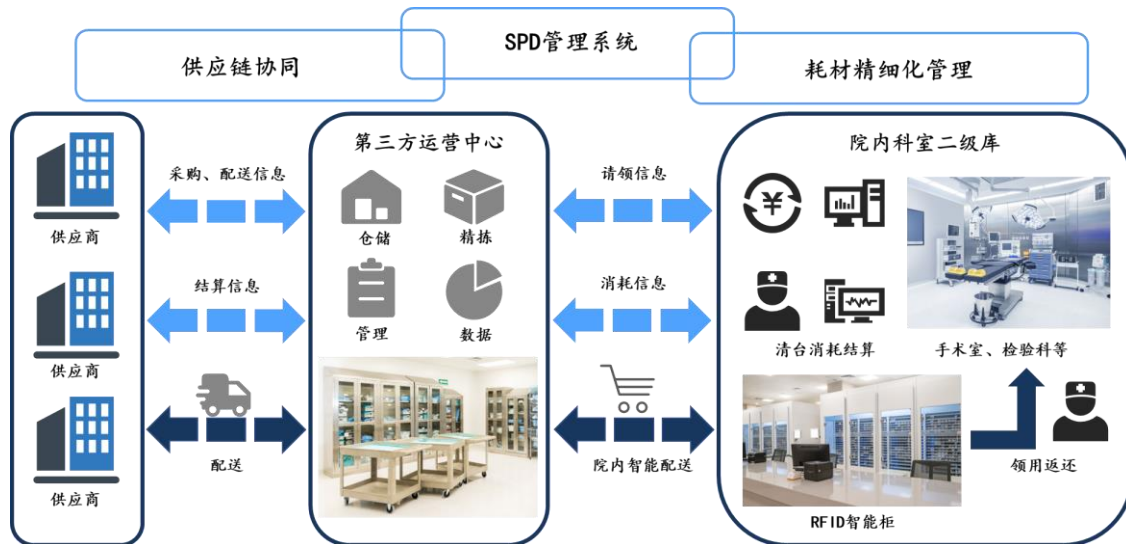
SPD管理系统

供应链协同

耗材精细化管理

供应商

供应商

供应商

采购、配送信息

结算信息

配送

第三方运营中心

仓储

精拣

管理

数据

请领信息

消耗信息

院内智能配送

院内科室二级库

清台消耗结算

手术室、检验科等

RFID智能柜

领用返还